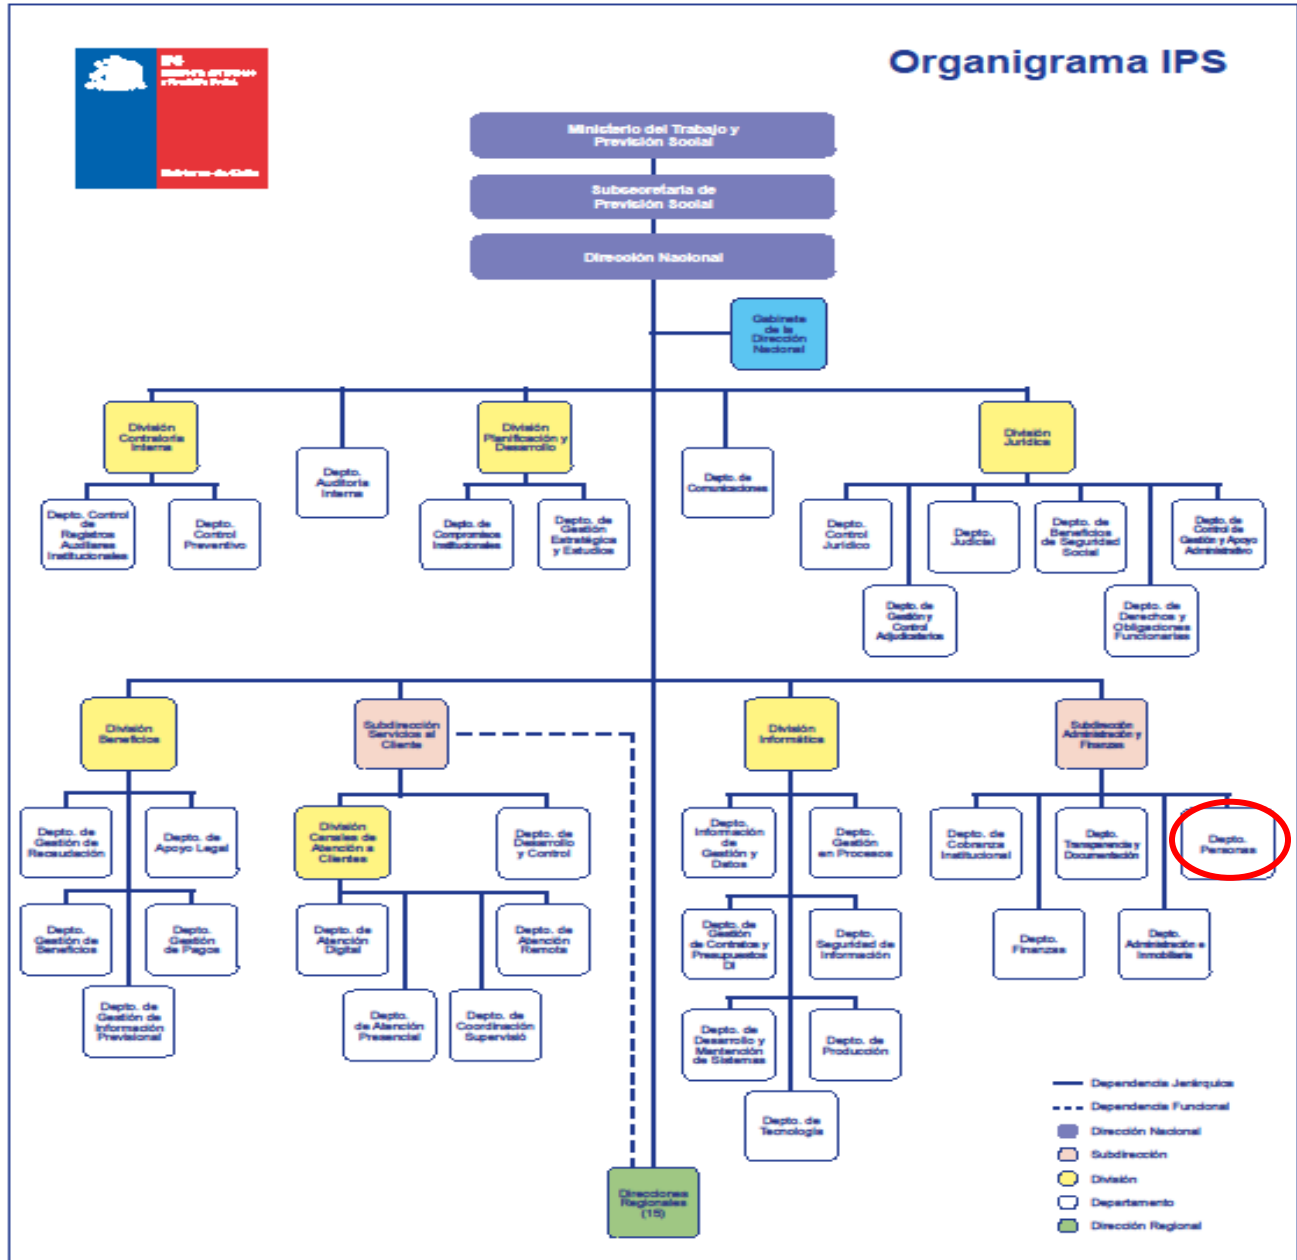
Organigrama IPS

IPS
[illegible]
Gobierno de Chile

Ministerio del Trabajo y Previsión Social

Subsecretaría de Previsión Social

Dirección Nacional

Gabinete de la Dirección Nacional

División Contraloría Interna

Depto. Control de Registros Auditores Institucionales

Depto. Control Preventivo

Depto. Auditoría Interna

División Planificación y Desarrollo

Depto. de Compromisos Institucionales

Depto. de Gestión Estratégica y Estudios

Depto. de Comunicaciones

División Jurídica

Depto. Control Jurídico

Depto. Judicial

Depto. de Beneficios de Seguridad Social

Depto. de Control de Gestión y Apoyo Administrativo

Depto. de Gestión y Control Adjudicatarios

Depto. de Derechos y Obligaciones Funcionarias

División Beneficios

Depto. de Gestión de Recaudación

Depto. de Apoyo Legal

Depto. Gestión de Beneficios

Depto. Gestión de Pagos

Depto. de Gestión de Información Previsional

Subdirección Servicios al Cliente

División Canales de Atención a Clientes

Depto. de Desarrollo y Control

Depto. de Atención Digital

Depto. de Atención Remota

Depto. de Atención Presencial

Depto. de Coordinación Supervisió

División Informática

Depto. Información de Gestión y Datos

Depto. Gestión en Procesos

Depto. de Gestión de Contratos y Presupuestos DI

Depto. Seguridad de Información

Depto. de Desarrollo y Mantención de Sistemas

Depto. de Producción

Depto. de Tecnología

Subdirección Administración y Finanzas

Depto. de Cobranza Institucional

Depto. Transparencia y Documentación

Depto. Personas

Depto. Finanzas

Depto. Administración e Inmobiliaria

Direcciones Regionales (15)

Dependencia Jerárquica
Dependencia Funcional
Dirección Nacional
Subdirección
División
Departamento
Dirección Regional